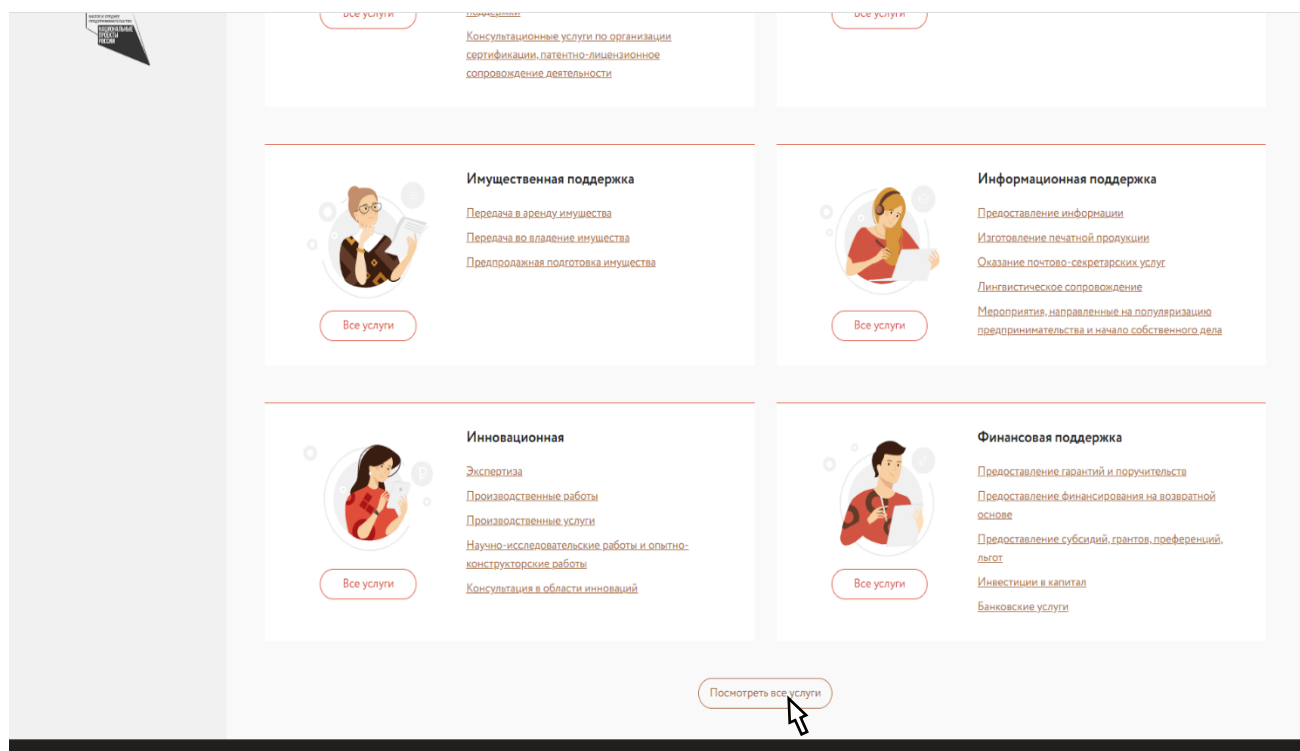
МАЛОЕ И СРЕДНЕЕ ПРЕДПРИНИМАТЕЛЬСТВО
НАЦИОНАЛЬНЫЕ ПРОЕКТЫ РОССИИ

Все услуги

поддержки

Консультационные услуги по организации сертификации, патентно-лицензионное сопровождение деятельности

Все услуги

Имущественная поддержка

Передача в аренду имущества

Передача во владение имущества

Предпродажная подготовка имущества

Все услуги

Информационная поддержка

Предоставление информации

Изготовление печатной продукции

Оказание почтово-секретарских услуг

Лингвистическое сопровождение

Мероприятия, направленные на популяризацию предпринимательства и начало собственного дела

Все услуги

Инновационная

Экспертиза

Производственные работы

Производственные услуги

Научно-исследовательские работы и опытно-конструкторские работы

Консультация в области инноваций

Все услуги

Финансовая поддержка

Предоставление гарантий и поручительства

Предоставление финансирования на возвратной основе

Предоставление субсидий, грантов, преференций, льгот

Инвестиции в капитал

Банковские услуги

Все услуги

Посмотреть все услуги